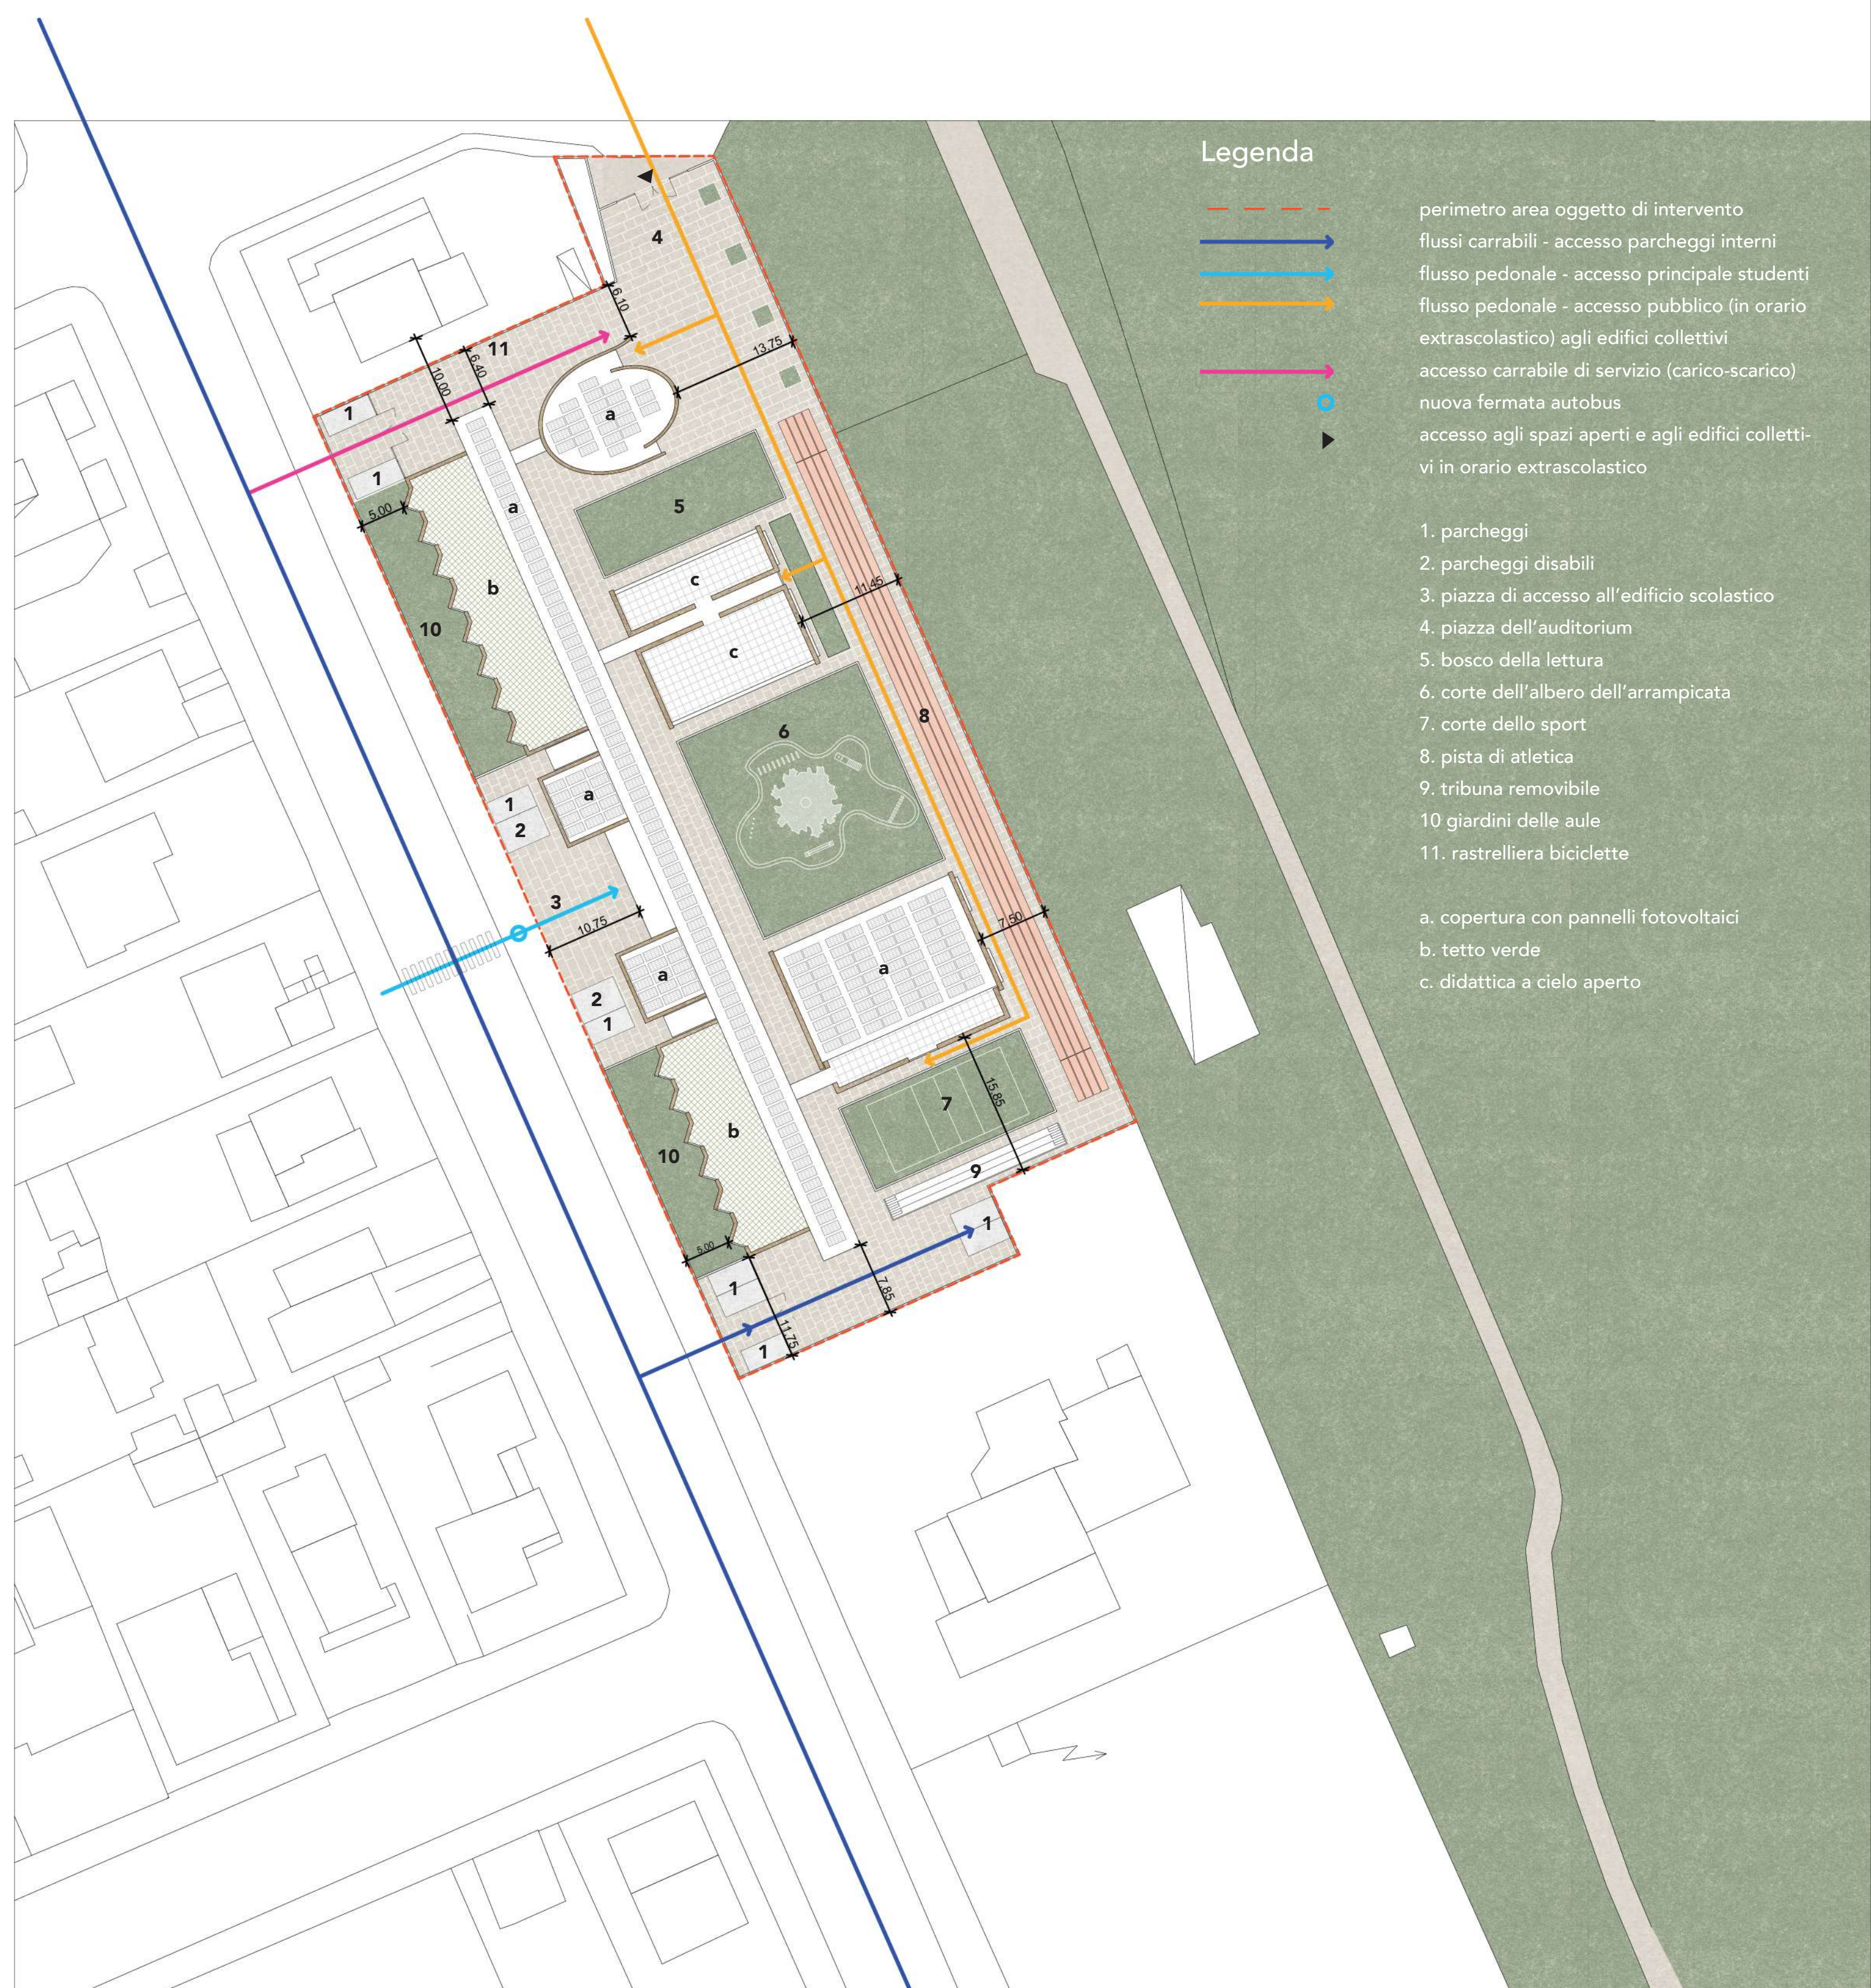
Legenda

perimetro area oggetto di intervento
flussi carrabili - accesso parcheggi interni
flusso pedonale - accesso principale studenti
flusso pedonale - accesso pubblico (in orario extrascolastico) agli edifici collettivi
accesso carrabile di servizio (carico-scarico)
nuova fermata autobus
accesso agli spazi aperti e agli edifici collettivi in orario extrascolastico

1. parcheggi
2. parcheggi disabili
3. piazza di accesso all'edificio scolastico
4. piazza dell'auditorium
5. bosco della lettura
6. corte dell'albero dell'arrampicata
7. corte dello sport
8. pista di atletica
9. tribuna removibile
10 giardini delle aule
11. rastrelliera biciclette

a. copertura con pannelli fotovoltaici
b. tetto verde
c. didattica a cielo aperto

4
6.10
11
6.40
10.00
13.75
a
1
1
5.00
a
5
b
c
11.45
10
c
8
6
a
1
2
3
10.75
7.50
a
a
2
1
15.85
7
b
10
9
1
5.00
1
7.85
11.75
1